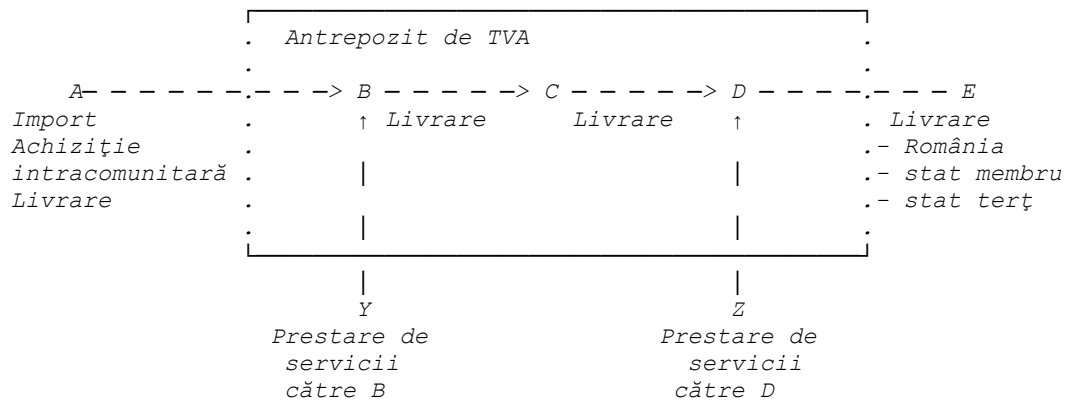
Antrepozit de TVA

A – – – – – – – > B – – – – – > C – – – – – > D – – – – – – – E

Import
Achiziţie
intracomunitară
Livrare

Livrare

Livrare

Livrare
- România
- stat membru
- stat terţ

Y
Prestare de servicii către B

Z
Prestare de servicii către D